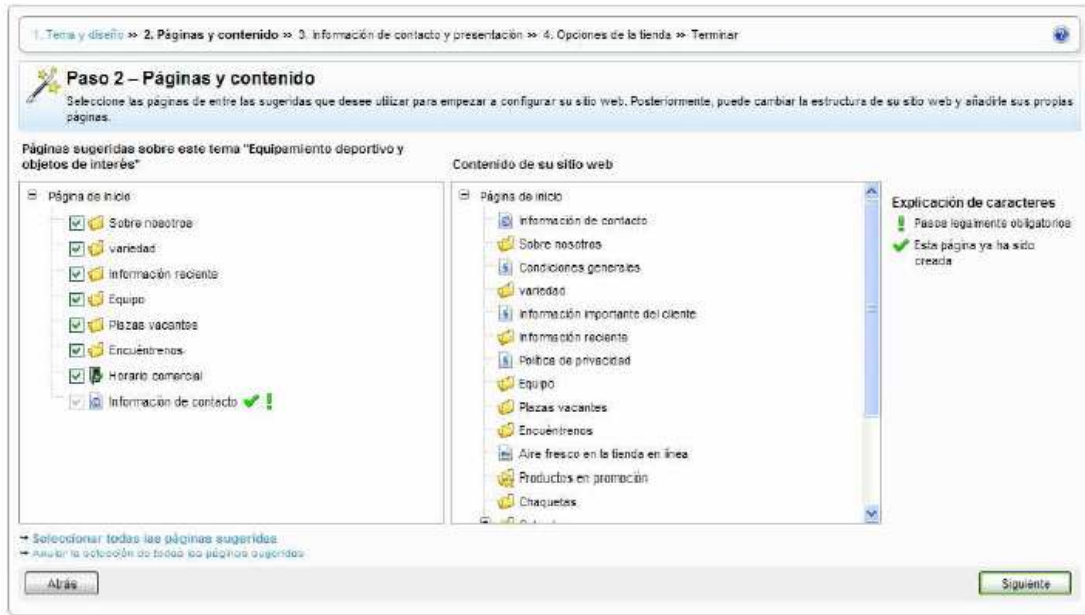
1. Tema y diseño » 2. Páginas y contenido » 3. Información de contacto y presentación » 4. Opciones de la tienda » Terminar

Paso 2 – Páginas y contenido

Seleccione las páginas de entre las sugeridas que desee utilizar para empezar a configurar su sitio web. Posteriormente, puede cambiar la estructura de su sitio web y añadir sus propias páginas.

Páginas sugeridas sobre este tema "Equipamiento deportivo y objetos de interés"

Página de inicio
Sobre nosotros
variedad
Información reciente
Equipo
Plazas vacantes
Encuéntrenos
Horario comercial
Información de contacto

Contenido de su sitio web

Página de inicio
Información de contacto
Sobre nosotros
Condiciones generales
variedad
Información importante del cliente
Información reciente
Política de privacidad
Equipo
Plazas vacantes
Encuéntrenos
Aire fresco en la tienda en línea
Productos en promoción
Chaquetas
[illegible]

Explicación de caracteres
Paso legalmente obligatorio
Esta página ya ha sido creada

→ Seleccionar todas las páginas sugeridas
→ Anular la selección de todas las páginas sugeridas

Atrás
Siguiente